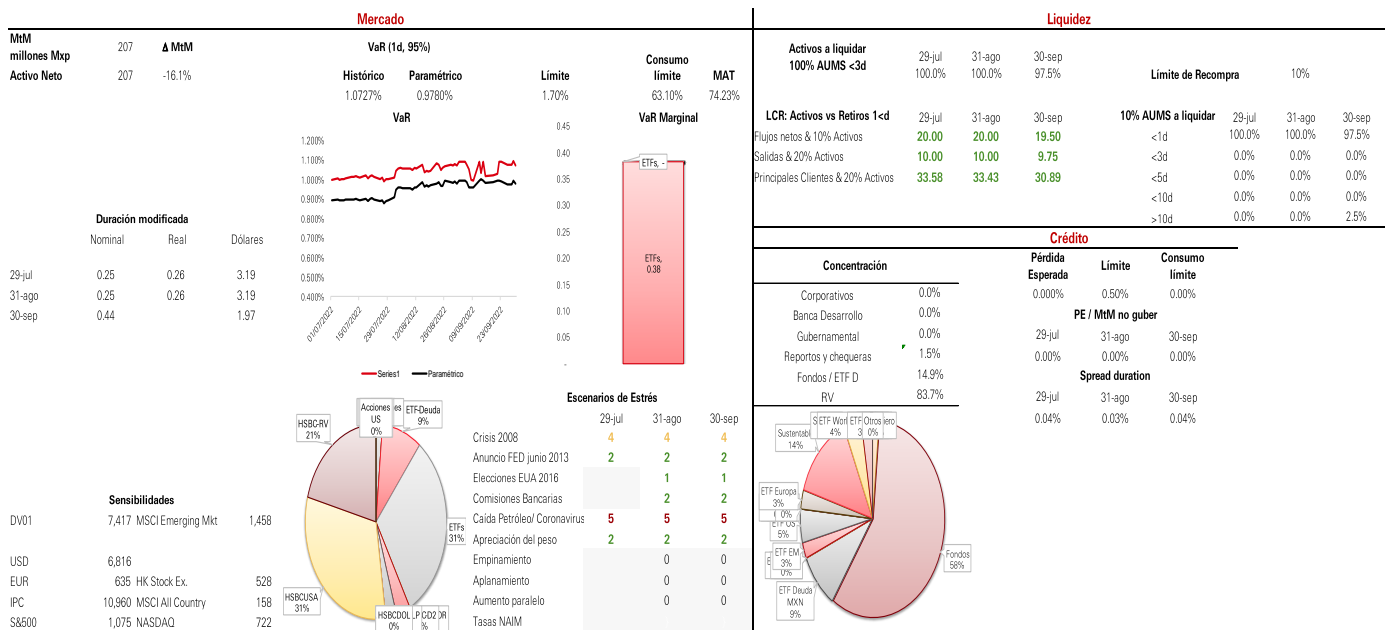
Mercado

MtM millones Mxp 207 Δ MtM
Activo Neto 207 -16.1%

VaR (1d, 95%)

| Histórico | Paramétrico | Límite | Consumo límite | MAT |
|---|---|---|---|---|
| 1.0727% | 0.9780% | 1.70% | 63.10% | 74.23% |

VaR

1.200% 1.100% 1.000% 0.900% 0.800% 0.700% 0.600% 0.500% 0.400%

01/07/2022 15/07/2022 29/07/2022 12/08/2022 26/08/2022 09/09/2022 23/09/2022

Series1 Paramétrico

VaR Marginal

0.45 0.40 0.35 0.30 0.25 0.20 0.15 0.10 0.05

ETFs, -

ETFs, 0.38

Duración modificada

| | Nominal | Real | Dólares |
|---|---|---|---|
| 29-jul | 0.25 | 0.26 | 3.19 |
| 31-ago | 0.25 | 0.26 | 3.19 |
| 30-sep | 0.44 | | 1.97 |

Sensibilidades

| | | | |
|---|---|---|---|
| DV01 | 7,417 | MSCI Emerging Mkt | 1,458 |
| USD | 6,816 | | |
| EUR | 635 | HK Stock Ex. | 528 |
| IPC | 10,960 | MSCI All Country | 158 |
| S&500 | 1,075 | NASDAQ | 722 |

HSBC-RV 21%
Acciones US 0%
ETF-Deuda 9%
ETFs 31%
HSBCUSA 31%
HSBCDOL 0%
GO2 %

Escenarios de Estrés

| | 29-jul | 31-ago | 30-sep |
|---|---|---|---|
| Crisis 2008 | 4 | 4 | 4 |
| Anuncio FED junio 2013 | 2 | 2 | 2 |
| Elecciones EUA 2016 | | 1 | 1 |
| Comisiones Bancarias | | 2 | 2 |
| Caída Petróleo/ Coronavirus | 5 | 5 | 5 |
| Apreciación del peso | 2 | 2 | 2 |
| Empinamiento | | 0 | 0 |
| Aplanamiento | | 0 | 0 |
| Aumento paralelo | | 0 | 0 |
| Tasas NAIM | | | |

Liquidez

| Activos a liquidar 100% AUMS <3d | 29-jul | 31-ago | 30-sep |
|---|---|---|---|
| | 100.0% | 100.0% | 97.5% |

Límite de Recompra 10%

| LCR: Activos vs Retiros 1<d | 29-jul | 31-ago | 30-sep |
|---|---|---|---|
| Flujos netos & 10% Activos | 20.00 | 20.00 | 19.50 |
| Salidas & 20% Activos | 10.00 | 10.00 | 9.75 |
| Principales Clientes & 20% Activos | 33.58 | 33.43 | 30.89 |

| 10% AUMS a liquidar | 29-jul | 31-ago | 30-sep |
|---|---|---|---|
| <1d | 100.0% | 100.0% | 97.5% |
| <3d | 0.0% | 0.0% | 0.0% |
| <5d | 0.0% | 0.0% | 0.0% |
| <10d | 0.0% | 0.0% | 0.0% |
| >10d | 0.0% | 0.0% | 2.5% |

Crédito

| Concentración | |
|---|---|
| Corporativos | 0.0% |
| Banca Desarrollo | 0.0% |
| Gubernamental | 0.0% |
| Reportos y chequeras | 1.5% |
| Fondos / ETF D | 14.9% |
| RV | 83.7% |

| Pérdida Esperada | Límite | Consumo límite |
|---|---|---|
| 0.000% | 0.50% | 0.00% |

PE / MtM no guber

| 29-jul | 31-ago | 30-sep |
|---|---|---|
| 0.00% | 0.00% | 0.00% |

Spread duration

| 29-jul | 31-ago | 30-sep |
|---|---|---|
| 0.04% | 0.03% | 0.04% |

Sustentable 14%
ETF Wor 4%
ETF
Otros 0%
ero
ETF Europa 3%
0%
ETF US 5%
ETF EM 3%
ETF Deuda MXN 9%
Fondos 58%